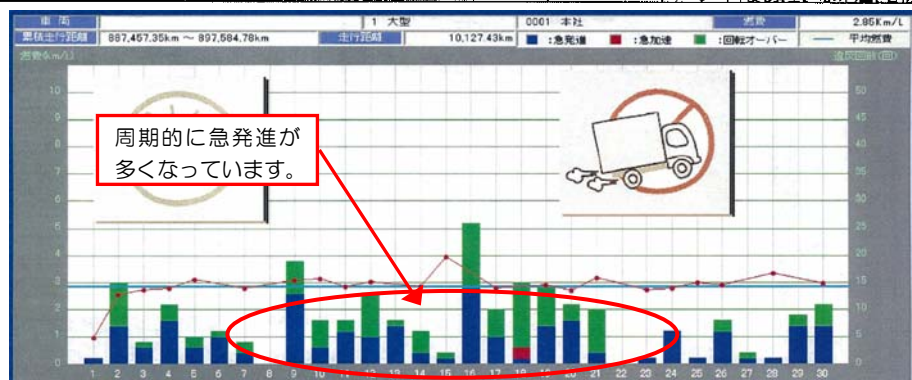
車両 | 1 大型 | 0001 本社 | 燃費 | 2.85Km/L

累積走行距離 887,457.35km 〜 897,584.78km | 走行距離 10,127.43km | ■：急発進 ■：急加速 ■：回転オーバー — 平均燃費

燃費(km/L)

違反回数(回)

10 9 8 7 6 5 4 3 2 1 0

50 45 40 35 30 25 20 15 10 5 0

周期的に急発進が多くなっています。

1 2 3 4 5 6 7 8 9 10 11 12 13 14 15 16 17 18 19 20 21 22 23 24 25 26 27 28 29 30